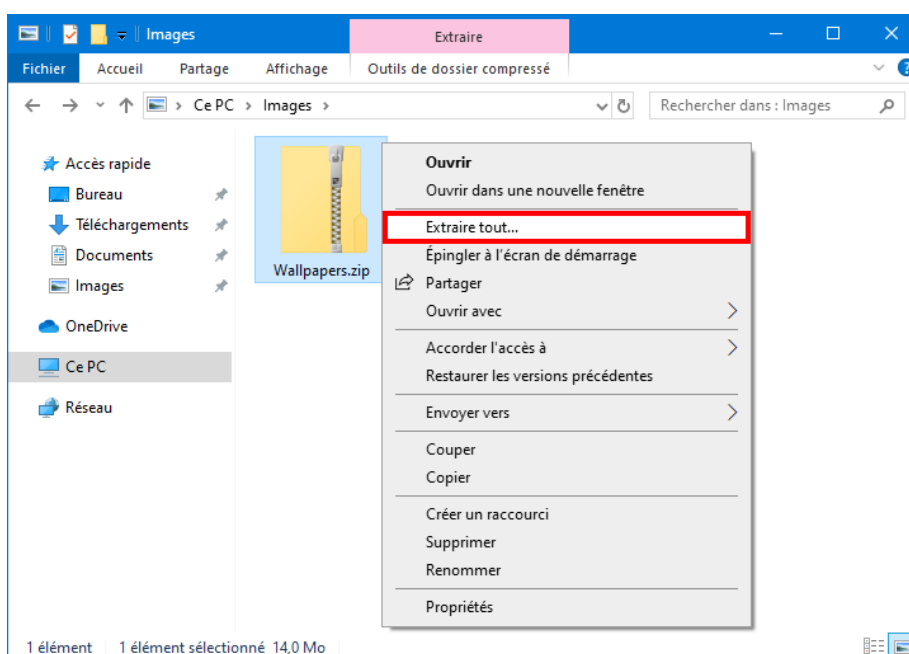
Images
Extraire
Fichier Accueil Partage Affichage Outils de dossier compressé
Ce PC › Images ›
Rechercher dans : Images

Accès rapide
Bureau
Téléchargements
Documents
Images
OneDrive
Ce PC
Réseau

Wallpapers.zip

Ouvrir
Ouvrir dans une nouvelle fenêtre
Extraire tout...
Épingler à l'écran de démarrage
Partager
Ouvrir avec
Accorder l'accès à
Restaurer les versions précédentes
Envoyer vers
Couper
Copier
Créer un raccourci
Supprimer
Renommer
Propriétés

1 élément 1 élément sélectionné 14,0 Mo